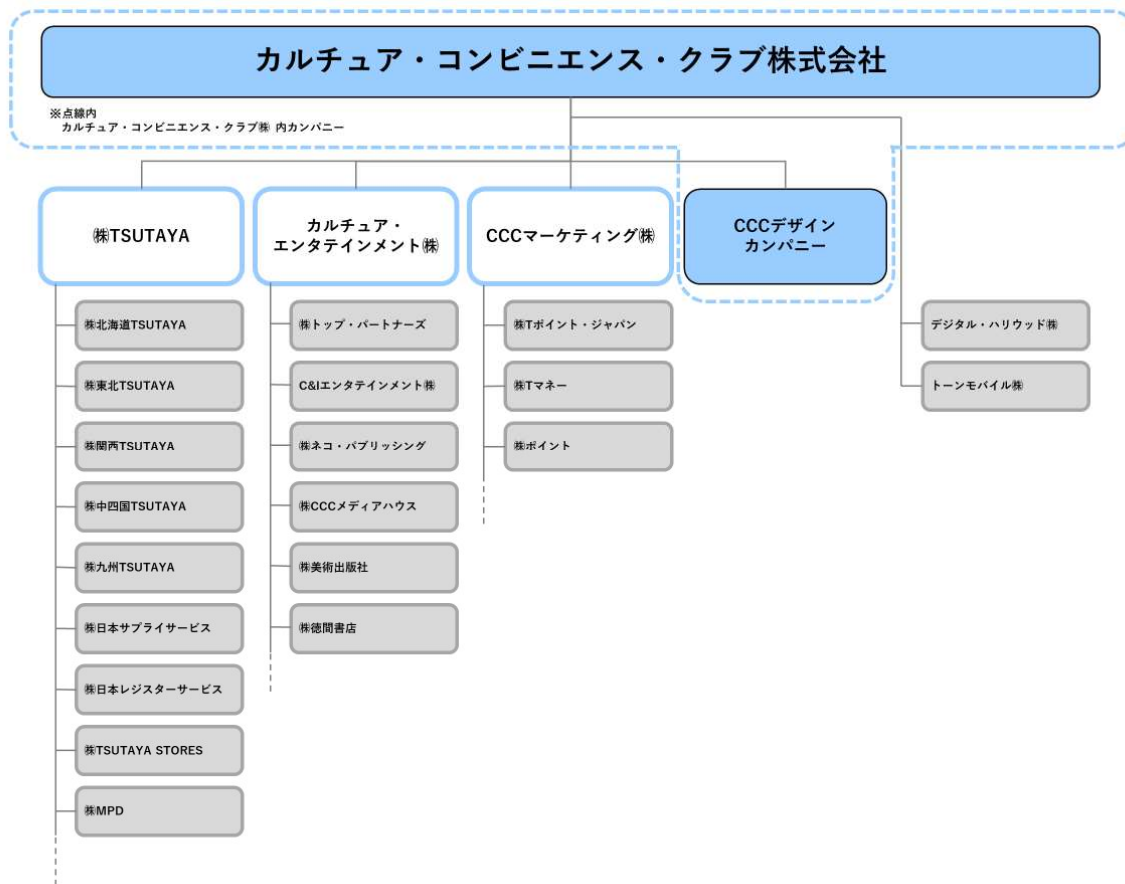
カルチュア・コンビニエンス・クラブ株式会社

※点線内
カルチュア・コンビニエンス・クラブ㈱ 内カンパニー

㈱TSUTAYA

カルチュア・エンタテインメント㈱

CCCマーケティング㈱

CCCデザインカンパニー

㈱北海道TSUTAYA

㈱東北TSUTAYA

㈱関西TSUTAYA

㈱中四国TSUTAYA

㈱九州TSUTAYA

㈱日本サプライサービス

㈱日本レジスターサービス

㈱TSUTAYA STORES

㈱MPD

㈱トップ・パートナーズ

C&Iエンタテインメント㈱

㈱ネコ・パブリッシング

㈱CCCメディアハウス

㈱美術出版社

㈱徳間書店

㈱Tポイント・ジャパン

㈱Tマネー

㈱ポイント

デジタル・ハリウッド㈱

トーンモバイル㈱